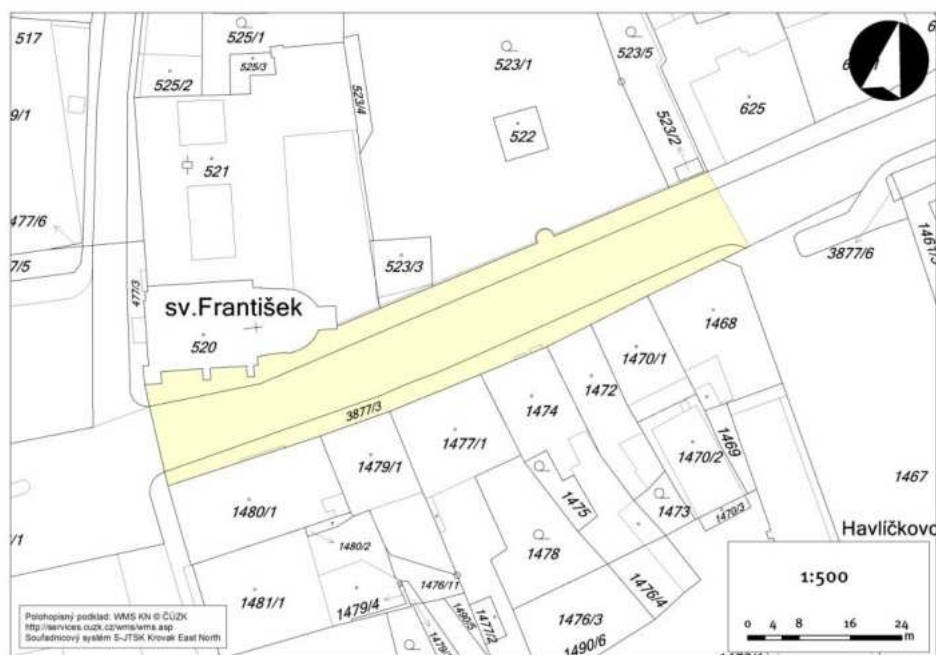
517
525/1
525/3
525/2
523/1
523/5
625
9/1
523/4
522
523/2
521
477/6
7/5
523/3
3877/6
1461
477/3
sv.František
1468
520
1470/1
1472
3877/3
1474
1469
1477/1
1479/1
1470/2
1467
1475
1480/1
1473
1470/3
Havlíčkovo
1480/2
1478
1476/11
1476/4
1481/1
1479/4
1490/5
1477/2
1476/3
1490/6
1:500
0 4 8 16 24
m
Polohopisný podklad: WMS KN © ČÚZK
http://services.cuzk.cz/wms/wms.asp
Souřadnicový systém S-JTSK Krovak East North